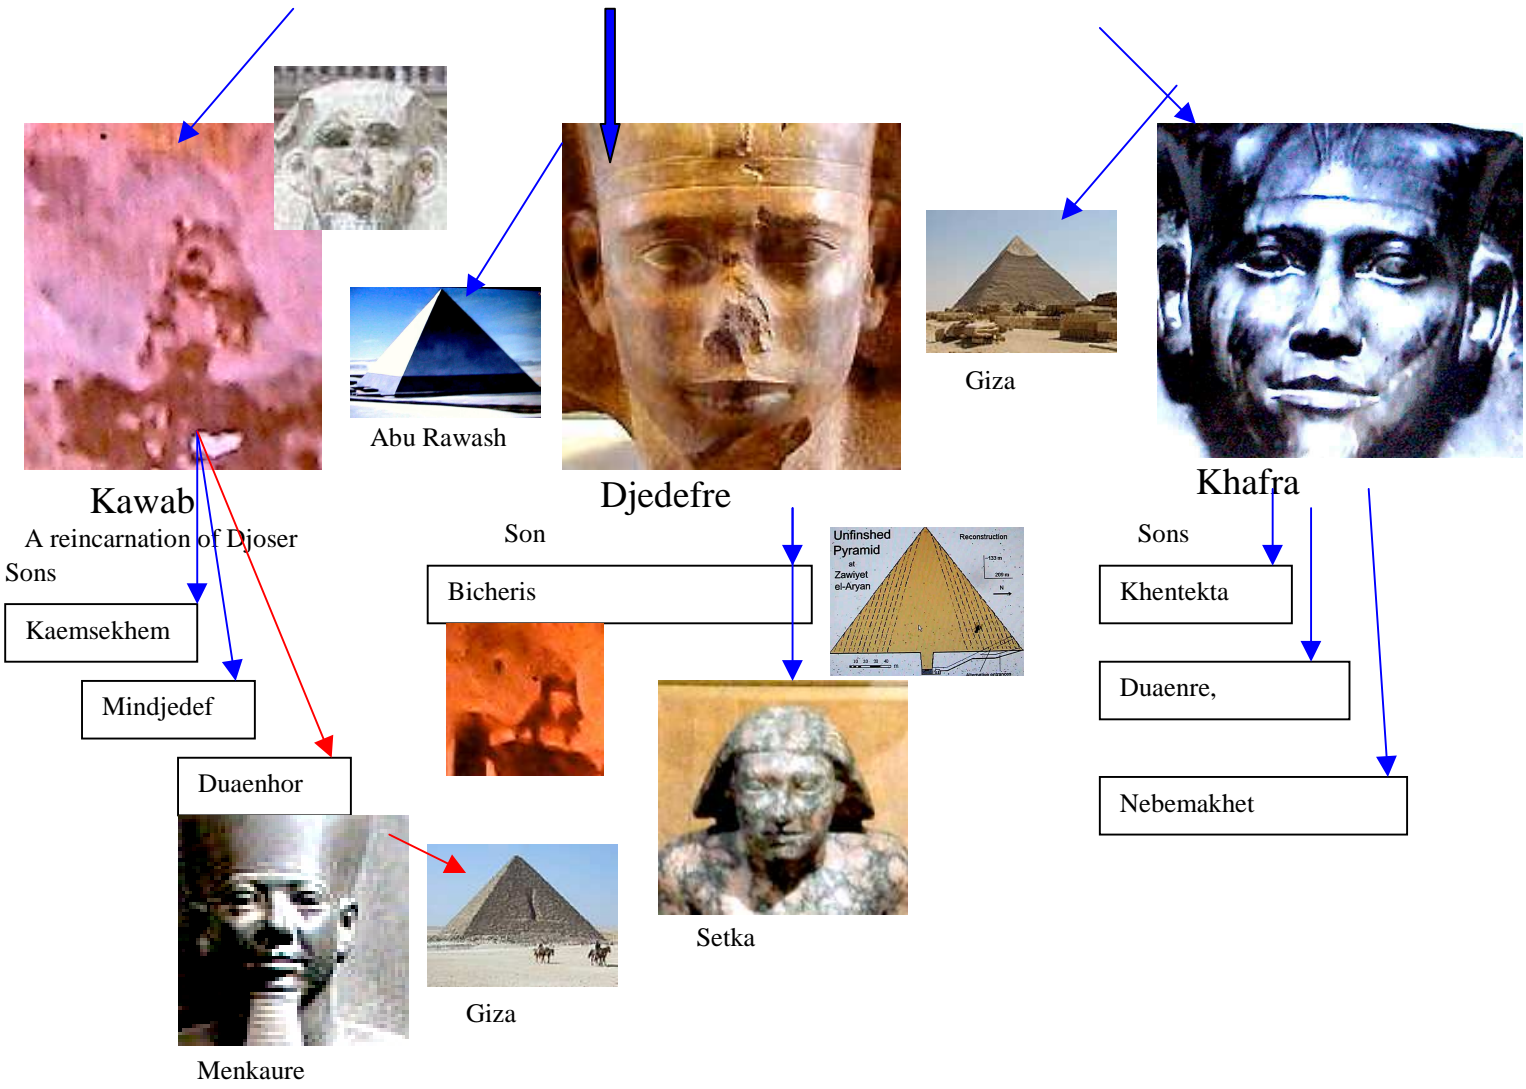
Kawab
A reincarnation of Djoser
Sons

Kaemsekhem

Mindjedef

Duaenhor

Menkaure

Giza

Abu Rawash

Djedefre

Son

Bicheris

Unfinshed Pyramid at Zawiyet el-Aryan

Reconstruction

Setka

Giza

Khafra

Sons

Khentekta

Duaenre,

Nebemakhet